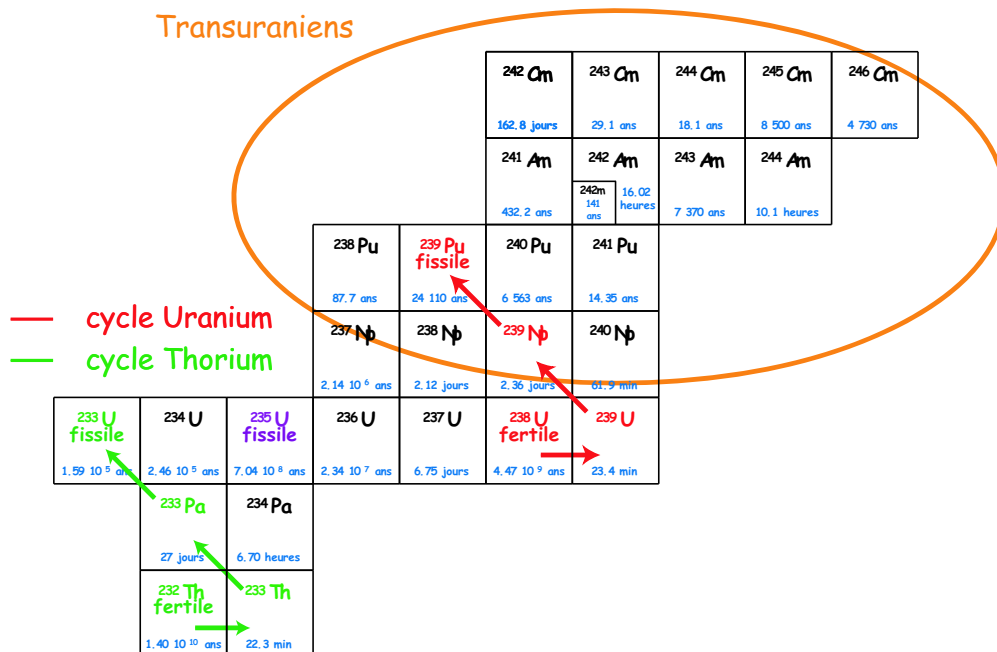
Transuraniens

| | | | | $^{242}$Cm 162.8 jours | $^{243}$Cm 29.1 ans | $^{244}$Cm 18.1 ans | $^{245}$Cm 8 500 ans | $^{246}$Cm 4 730 ans |
|---|---|---|---|---|---|---|---|---|
| | | | | $^{241}$Am 432.2 ans | $^{242}$Am 242m 141 ans 16.02 heures | $^{243}$Am 7 370 ans | $^{244}$Am 10.1 heures | |
| | | | $^{238}$Pu 87.7 ans | $^{239}$Pu fissile 24 110 ans | $^{240}$Pu 6 563 ans | $^{241}$Pu 14.35 ans | | |
| | | | $^{237}$Np 2.14 10 $^{6}$ ans | $^{238}$Np 2.12 jours | $^{239}$Np 2.36 jours | $^{240}$Np 61.9 min | | |
| $^{233}$U fissile 1.59 10 $^{5}$ ans | $^{234}$U 2.46 10 $^{5}$ ans | $^{235}$U fissile 7.04 10 $^{8}$ ans | $^{236}$U 2.34 10 $^{7}$ ans | $^{237}$U 6.75 jours | $^{238}$U fertile 4.47 10 $^{9}$ ans | $^{239}$U 23.4 min | | |
| | $^{233}$Pa 27 jours | $^{234}$Pa 6.70 heures | | | | | | |
| | $^{232}$Th fertile 1.40 10 $^{10}$ ans | $^{233}$Th 22.3 min | | | | | | |

cycle Uranium
cycle Thorium